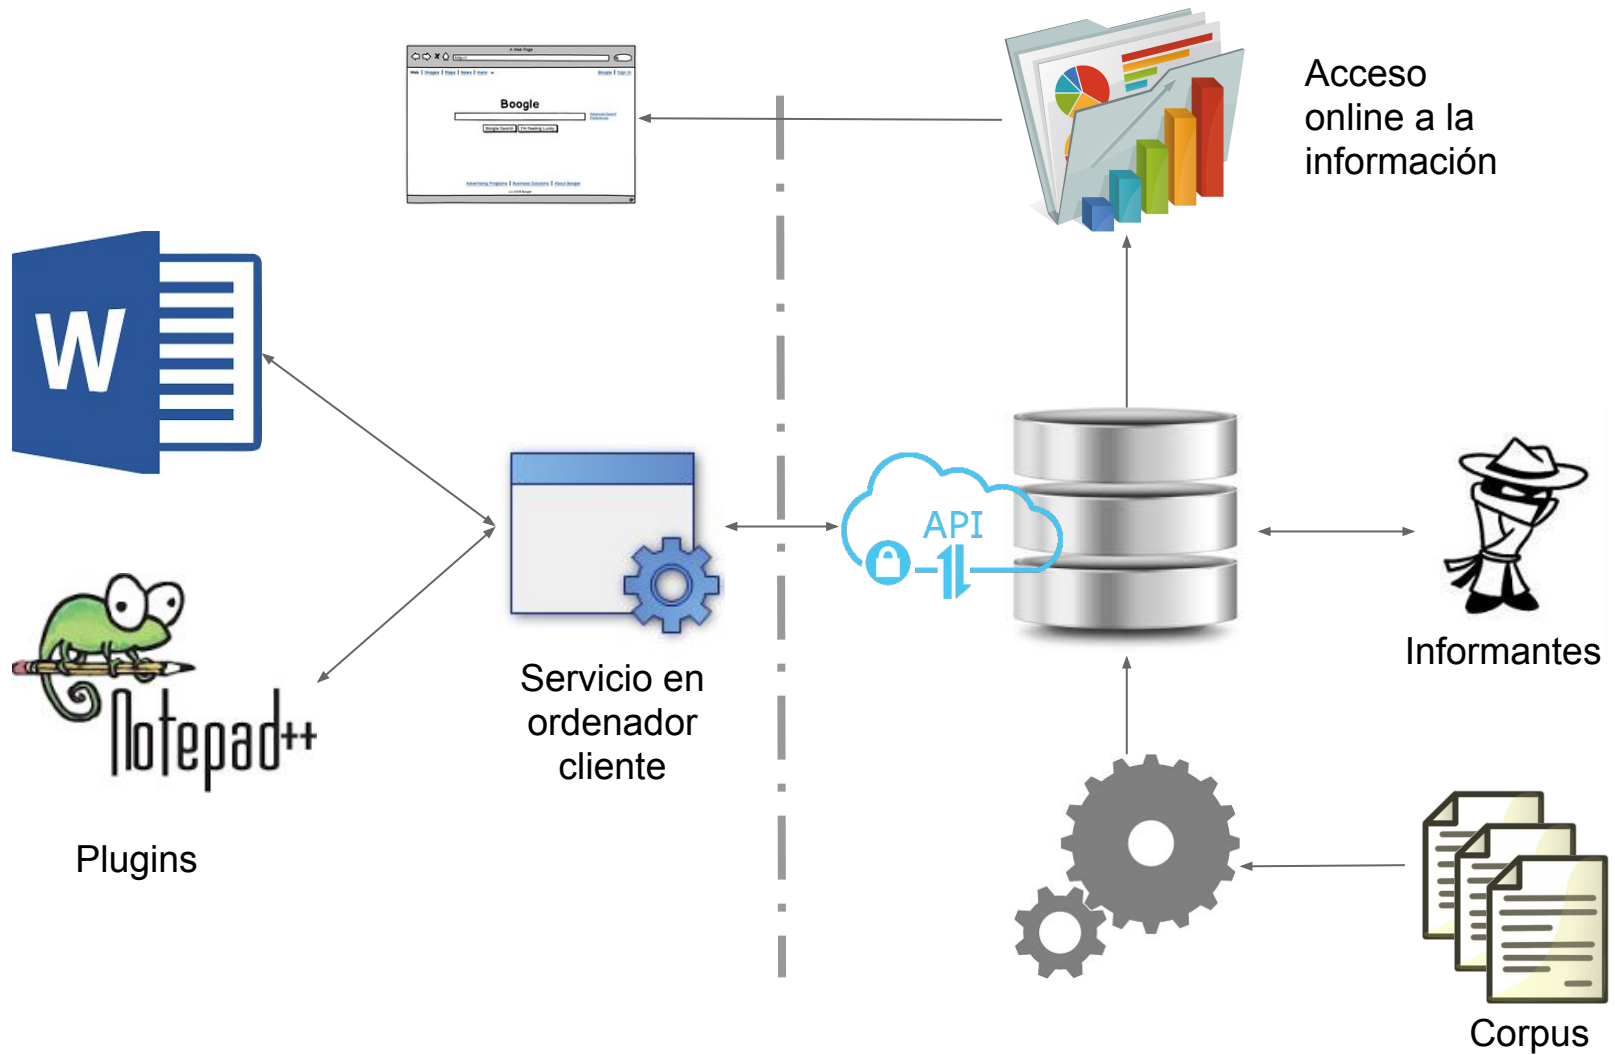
A Web Page

Web | Images | Maps | News | more

Google | Sign in

Boogle

Boogle Search | I'm Feeling Lucky

Advanced Search Preferences

Advertising Programs | Business Solutions | About Boogle

Acceso online a la información

W

Notepad++

Plugins

Servicio en ordenador cliente

API

Informantes

Corpus